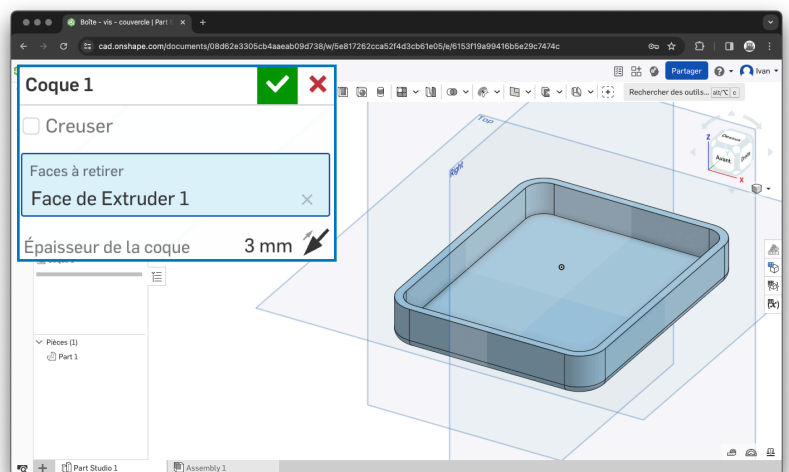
Boîte - vis - couvercle | Part S
cad.onshape.com/documents/08d62e3305cb4aaeab09d738/w/5e817262cca52f4d3cb61e05/e/6153f19a99416b5e29c7474c

Partager
Ivan
Rechercher des outils... alt/⌥ c

Coque 1
Creuser
Faces à retirer
Face de Extruder 1
Épaisseur de la coque
3 mm

Coque 1

Pièces (1)
Part 1

Top
Right
Dessus
Avant
Droit
Z
X

Part Studio 1
Assembly 1